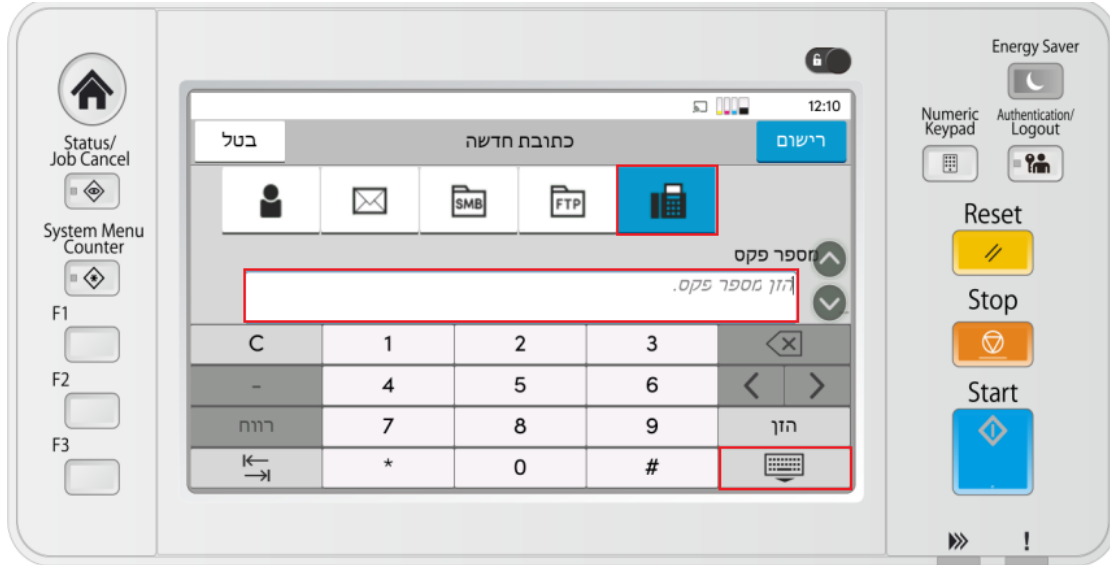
Status/
Job Cancel

System Menu
Counter

F1

F2

F3

12:10

בטל

כתובת חדשה

רישום

SMB

FTP

מספר פקס

הזן מספר פקס.

| C | 1 | 2 | 3 | |
|---|---|---|---|---|
| - | 4 | 5 | 6 | |
| רווח | 7 | 8 | 9 | הזן |
| | * | 0 | # | |

Energy Saver

Numeric
Keypad

Authentication/
Logout

Reset

Stop

Start

!